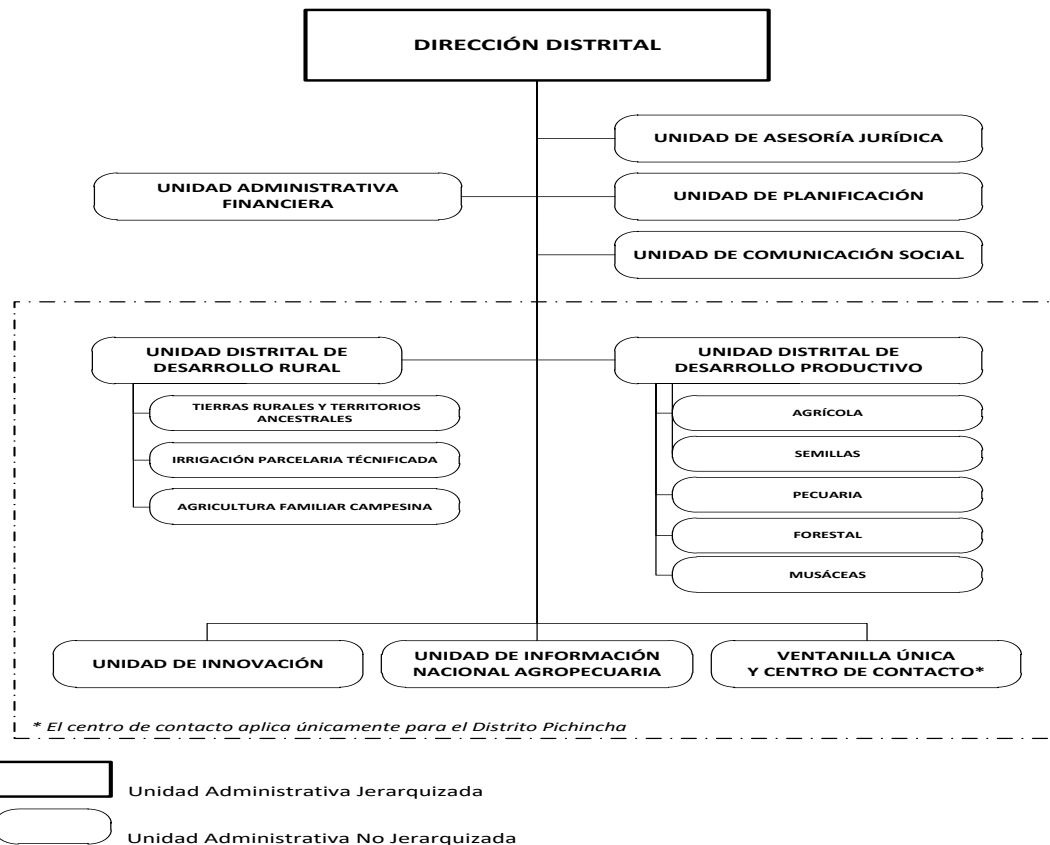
DIRECCIÓN DISTRITAL

UNIDAD DE ASESORÍA JURÍDICA

UNIDAD ADMINISTRATIVA FINANCIERA

UNIDAD DE PLANIFICACIÓN

UNIDAD DE COMUNICACIÓN SOCIAL

UNIDAD DISTRITAL DE DESARROLLO RURAL

TIERRAS RURALES Y TERRITORIOS ANCESTRALES

IRRIGACIÓN PARCELARIA TÉCNIFICADA

AGRICULTURA FAMILIAR CAMPESINA

UNIDAD DISTRITAL DE DESARROLLO PRODUCTIVO

AGRÍCOLA

SEMILLAS

PECUARIA

FORESTAL

MUSÁCEAS

UNIDAD DE INNOVACIÓN

UNIDAD DE INFORMACIÓN NACIONAL AGROPECUARIA

VENTANILLA ÚNICA Y CENTRO DE CONTACTO*

* El centro de contacto aplica únicamente para el Distrito Pichincha

Unidad Administrativa Jerarquizada

Unidad Administrativa No Jerarquizada